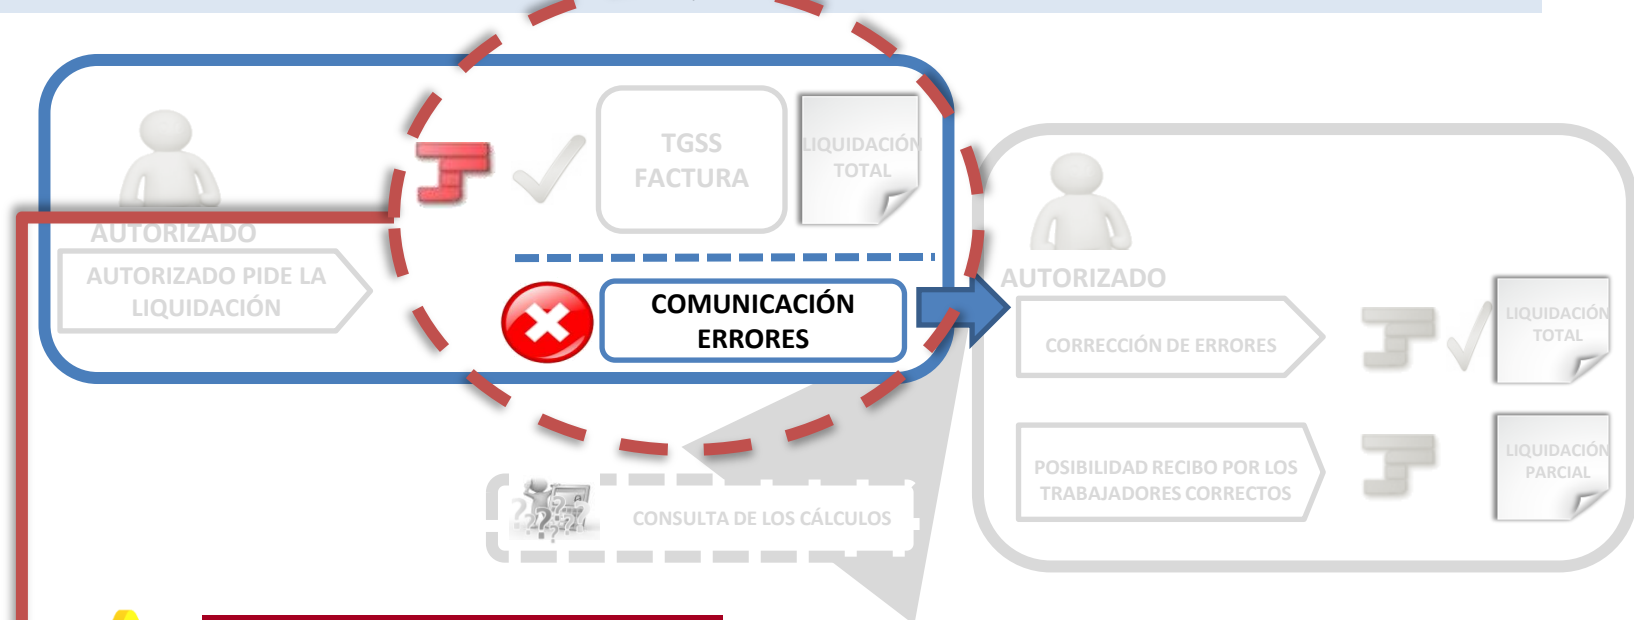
TGSS FACTURA

LIQUIDACIÓN TOTAL

AUTORIZADO

AUTORIZADO PIDE LA LIQUIDACIÓN

COMUNICACIÓN ERRORES

AUTORIZADO

CORRECCIÓN DE ERRORES

LIQUIDACIÓN TOTAL

POSIBILIDAD RECIBO POR LOS TRABAJADORES CORRECTOS

LIQUIDACIÓN PARCIAL

CONSULTA DE LOS CÁLCULOS